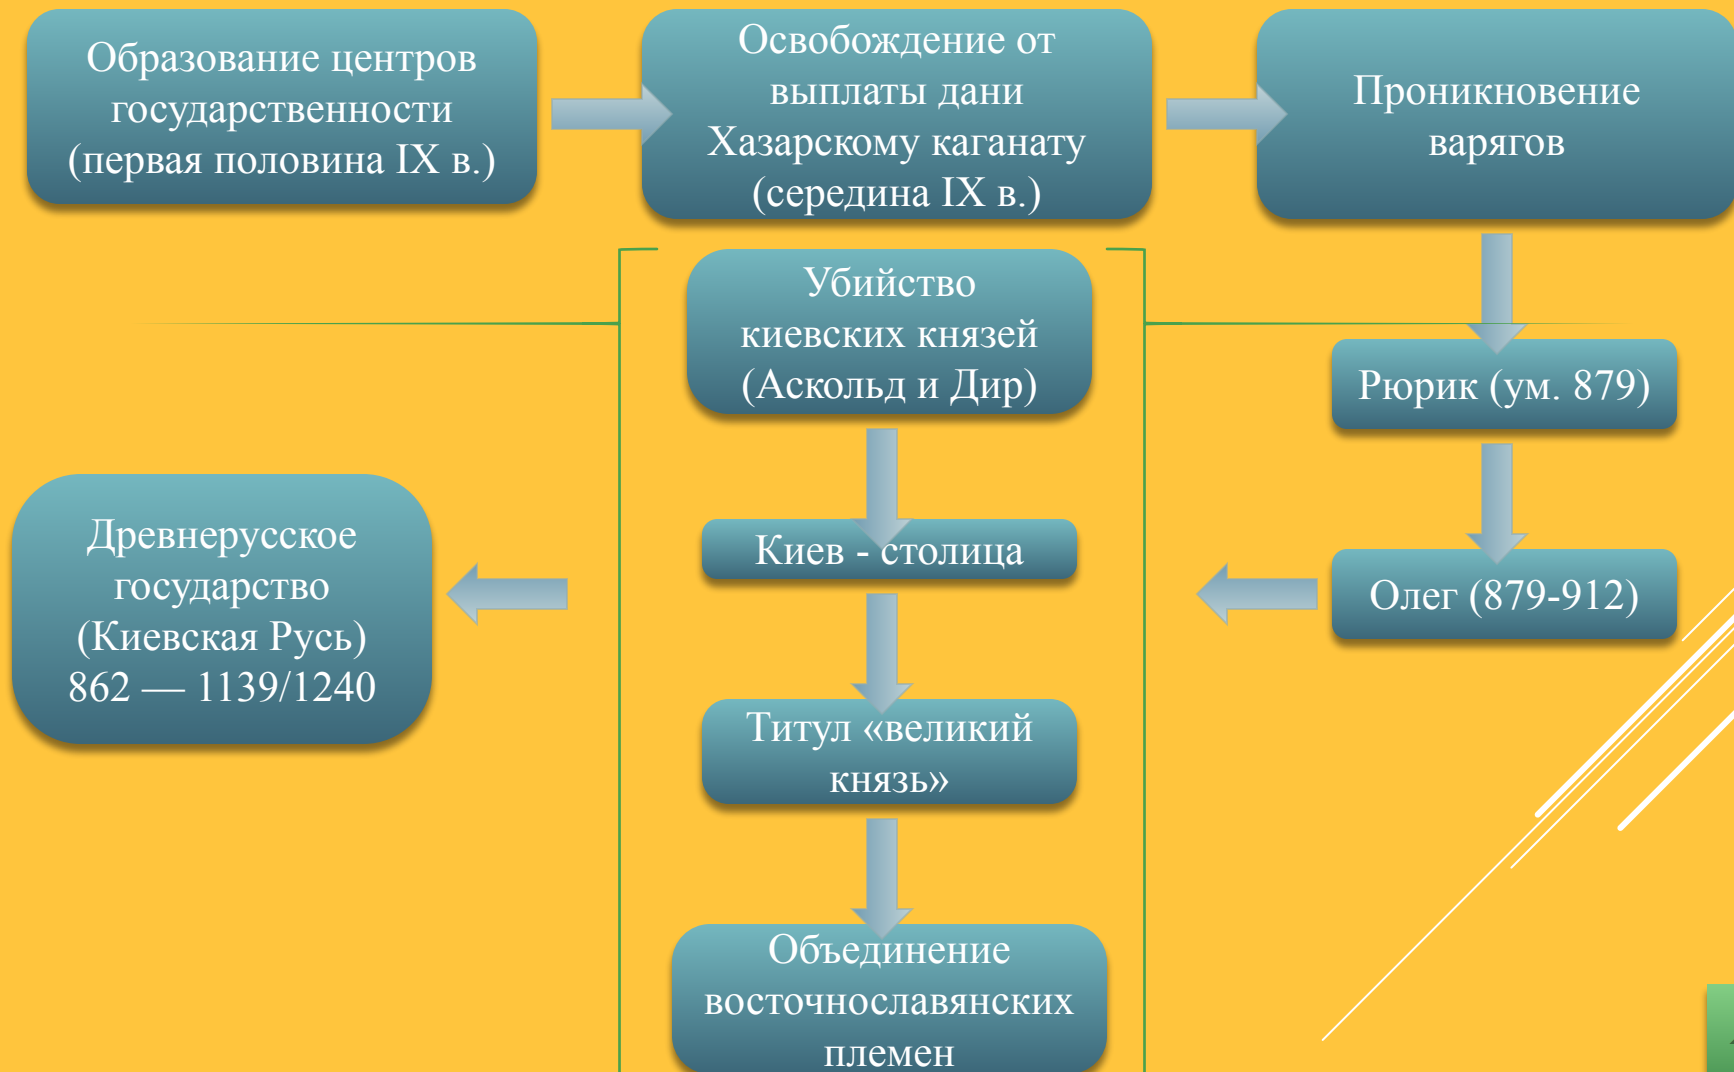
Образование центров государственности (первая половина IX в.)

Освобождение от выплаты дани Хазарскому каганату (середина IX в.)

Проникновение варягов

Убийство киевских князей (Аскольд и Дир)

Рюрик (ум. 879)

Древнерусское государство (Киевская Русь) 862 — 1139/1240

Киев - столица

Олег (879-912)

Титул «великий князь»

Объединение восточнославянских племен